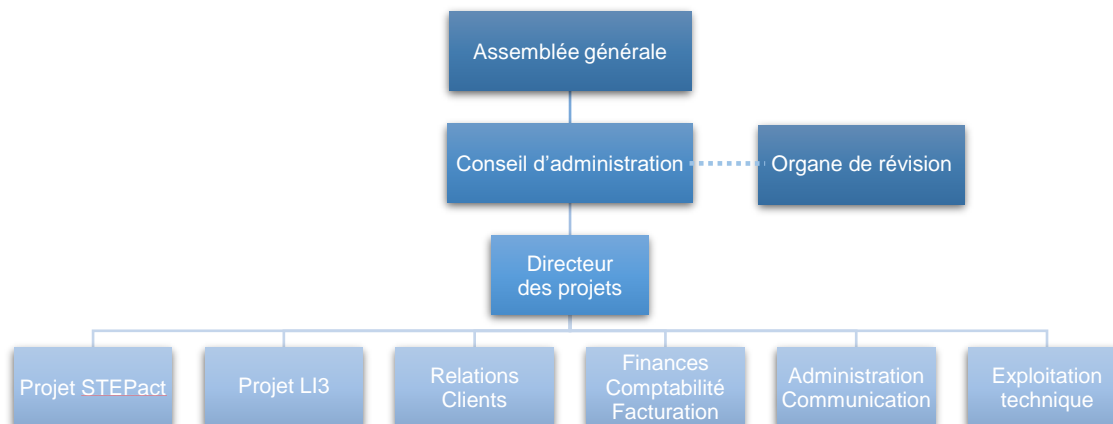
Assemblée générale

Conseil d’administration

Organe de révision

Directeur des projets

Projet STEPact

Projet LI3

Relations Clients

Finances Comptabilité Facturation

Administration Communication

Exploitation technique